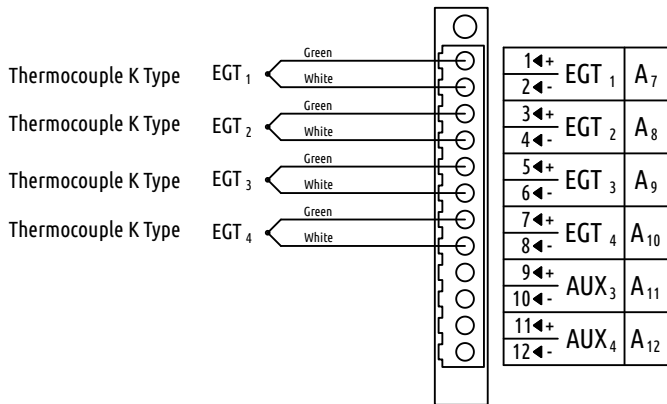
Thermocouple K Type EGT $_1$ Green White

Thermocouple K Type EGT $_2$ Green White

Thermocouple K Type EGT $_3$ Green White

Thermocouple K Type EGT $_4$ Green White

| | | |
|---|---|---|
| 1◄+ / 2◄- | EGT $_1$ | $A_7$ |
| 3◄+ / 4◄- | EGT $_2$ | $A_8$ |
| 5◄+ / 6◄- | EGT $_3$ | $A_9$ |
| 7◄+ / 8◄- | EGT $_4$ | $A_{10}$ |
| 9◄+ / 10◄- | $AUX_3$ | $A_{11}$ |
| 11◄+ / 12◄- | $AUX_4$ | $A_{12}$ |